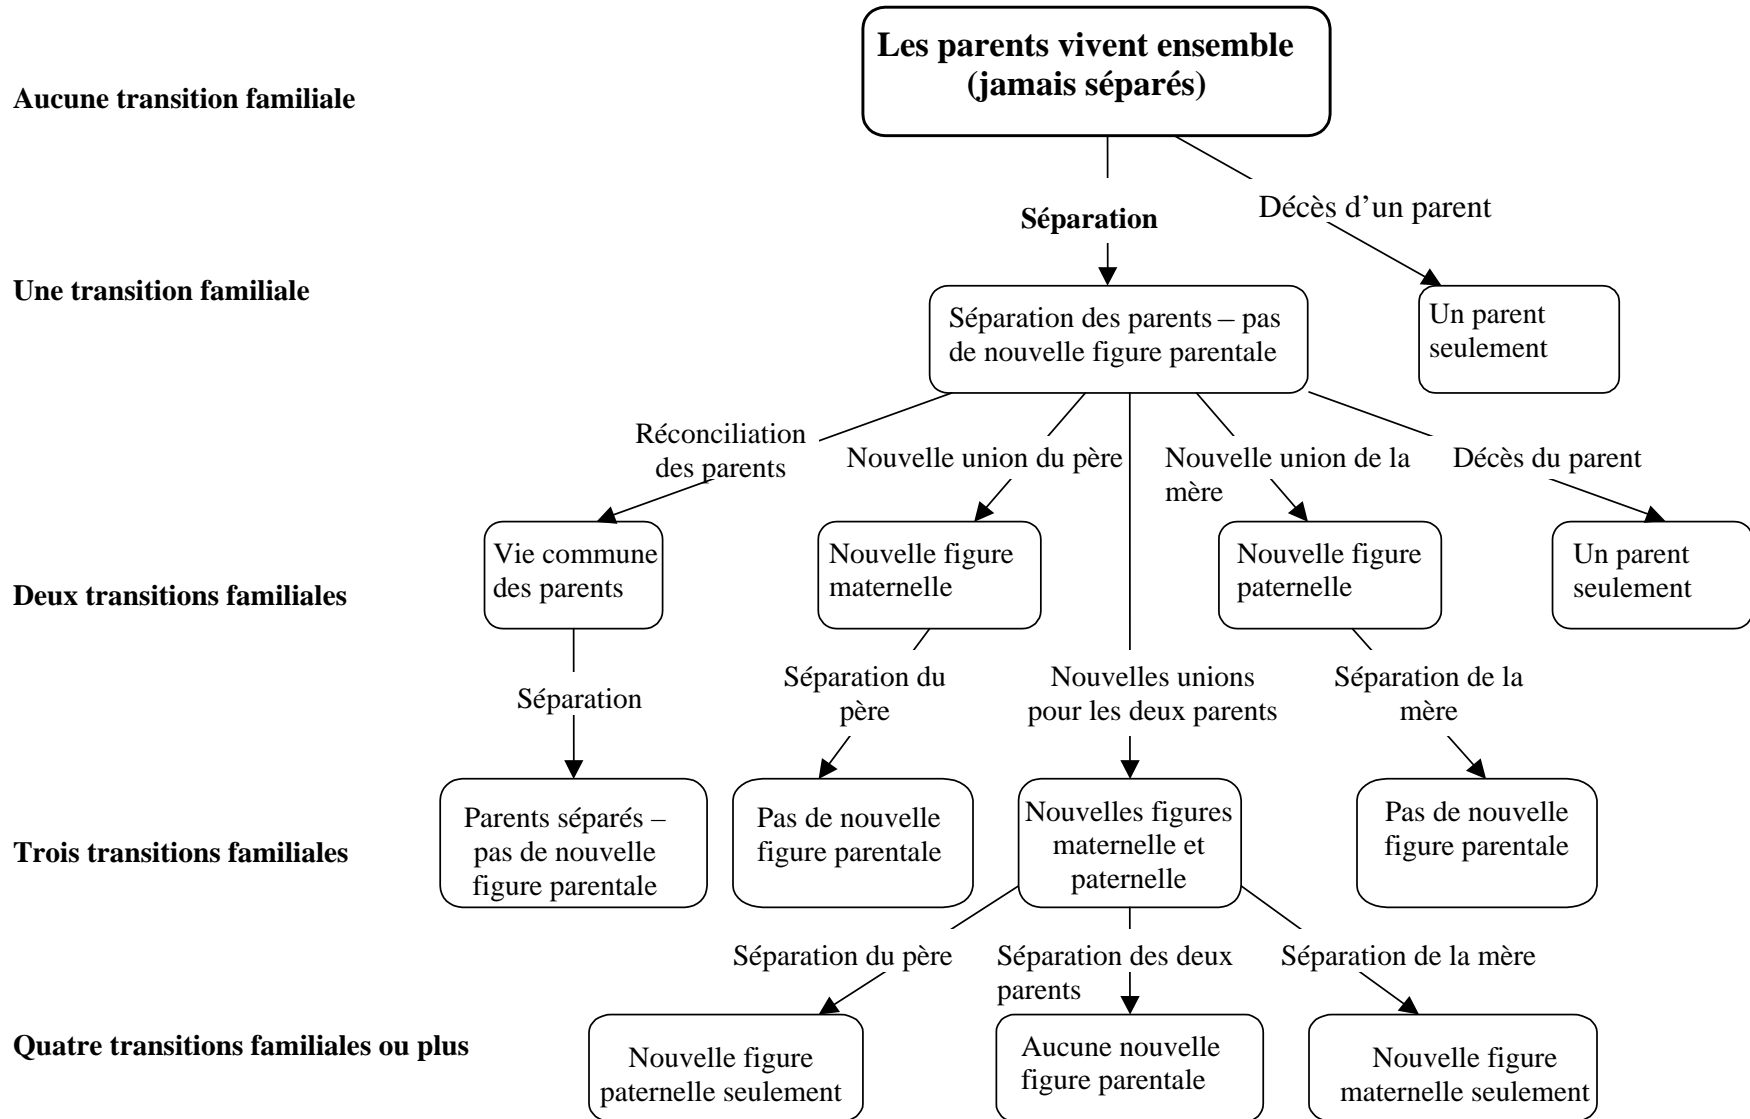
Les parents vivent ensemble (jamais séparés)

Aucune transition familiale

Séparation

Décès d'un parent

Une transition familiale

Séparation des parents – pas de nouvelle figure parentale

Un parent seulement

Réconciliation des parents

Nouvelle union du père

Nouvelle union de la mère

Décès du parent

Deux transitions familiales

Vie commune des parents

Nouvelle figure maternelle

Nouvelle figure paternelle

Un parent seulement

Séparation

Séparation du père

Nouvelles unions pour les deux parents

Séparation de la mère

Trois transitions familiales

Parents séparés – pas de nouvelle figure parentale

Pas de nouvelle figure parentale

Nouvelles figures maternelle et paternelle

Pas de nouvelle figure parentale

Séparation du père

Séparation des deux parents

Séparation de la mère

Quatre transitions familiales ou plus

Nouvelle figure paternelle seulement

Aucune nouvelle figure parentale

Nouvelle figure maternelle seulement